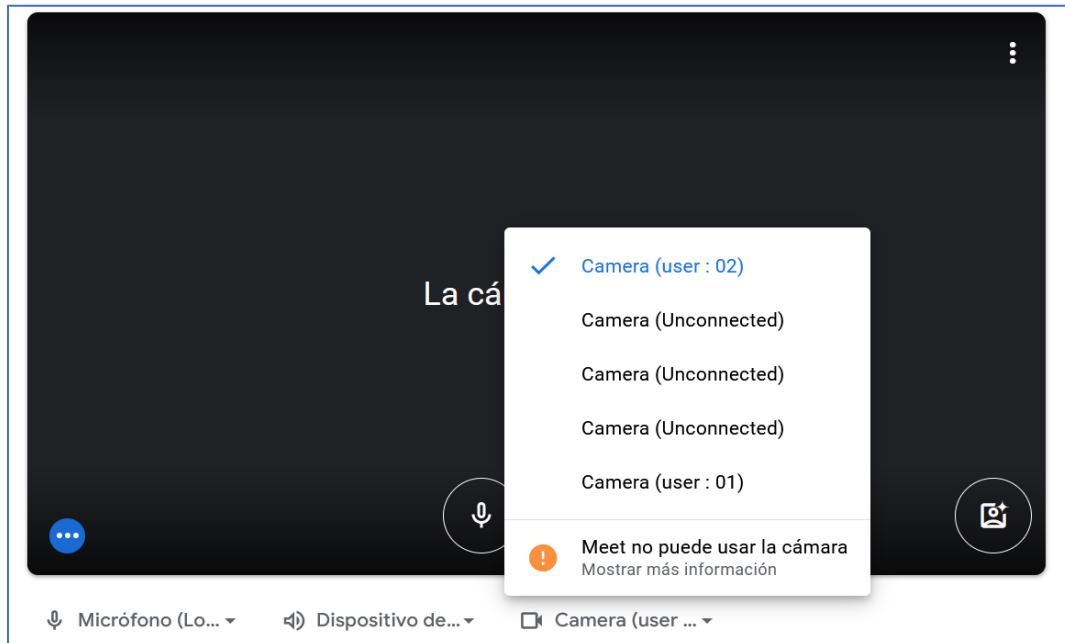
La cá

Camera (user : 02)
Camera (Unconnected)
Camera (Unconnected)
Camera (Unconnected)
Camera (user : 01)

Meet no puede usar la cámara
Mostrar más información

Micrófono (Lo...
Dispositivo de...
Camera (user ...